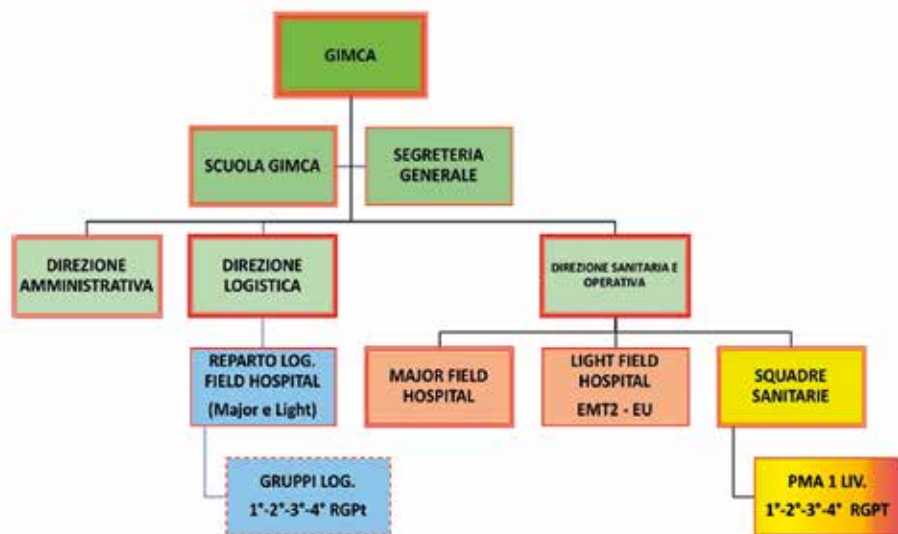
GIMCA

SCUOLA GIMCA

SEGRETERIA GENERALE

DIREZIONE AMMINISTRATIVA

DIREZIONE LOGISTICA

DIREZIONE SANITARIA E OPERATIVA

REPARTO LOG. FIELD HOSPITAL (Major e Light)

MAJOR FIELD HOSPITAL

LIGHT FIELD HOSPITAL EMT2 - EU

SQUADRE SANITARIE

GRUPPI LOG. 1°-2°-3°-4° RGPt

PMA 1 LIV. 1°-2°-3°-4° RGPT